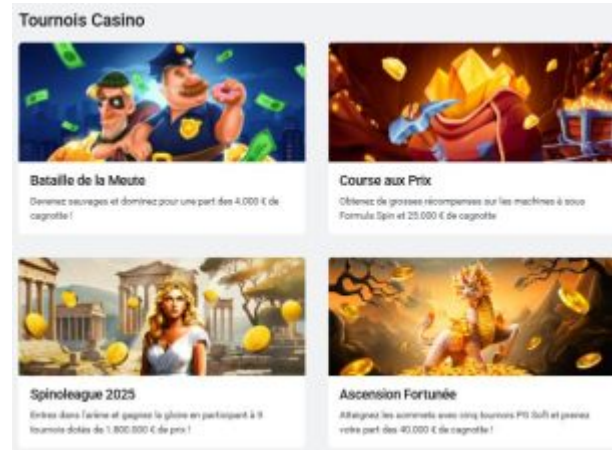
Tournois Casino

Bataille de la Meute

Devenez sauvages et dominez pour une part des 4.000 € de cagnotte !

Course aux Prix

Obtenez de grosses récompenses sur les machines à sous Formula Spin et 25.000 € de cagnotte

Spinoleague 2025

Entrez dans l'arène et gagnez la gloire en participant à 9 tournois dotés de 1.800.000 € de prix !

Ascension Fortunée

Atteignez les sommets avec cinq tournois PG Soft et prenez votre part des 40.000 € de cagnotte !